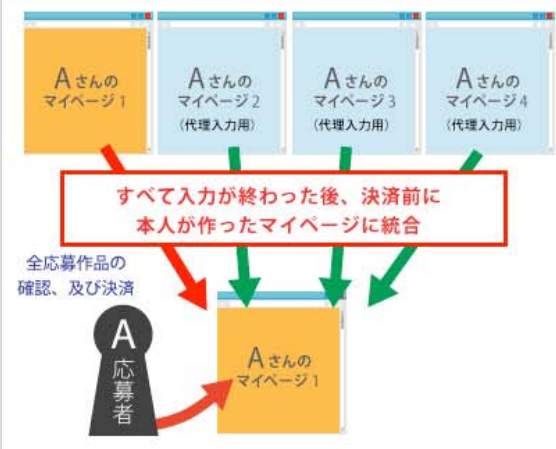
Aさんの
マイページ１

Aさんの
マイページ２
（代理入力用）

Aさんの
マイページ３
（代理入力用）

Aさんの
マイページ４
（代理入力用）

すべて入力が終わった後、決済前に
本人が作ったマイページに統合

全応募作品の
確認、及び決済

A
応募者

Aさんの
マイページ１